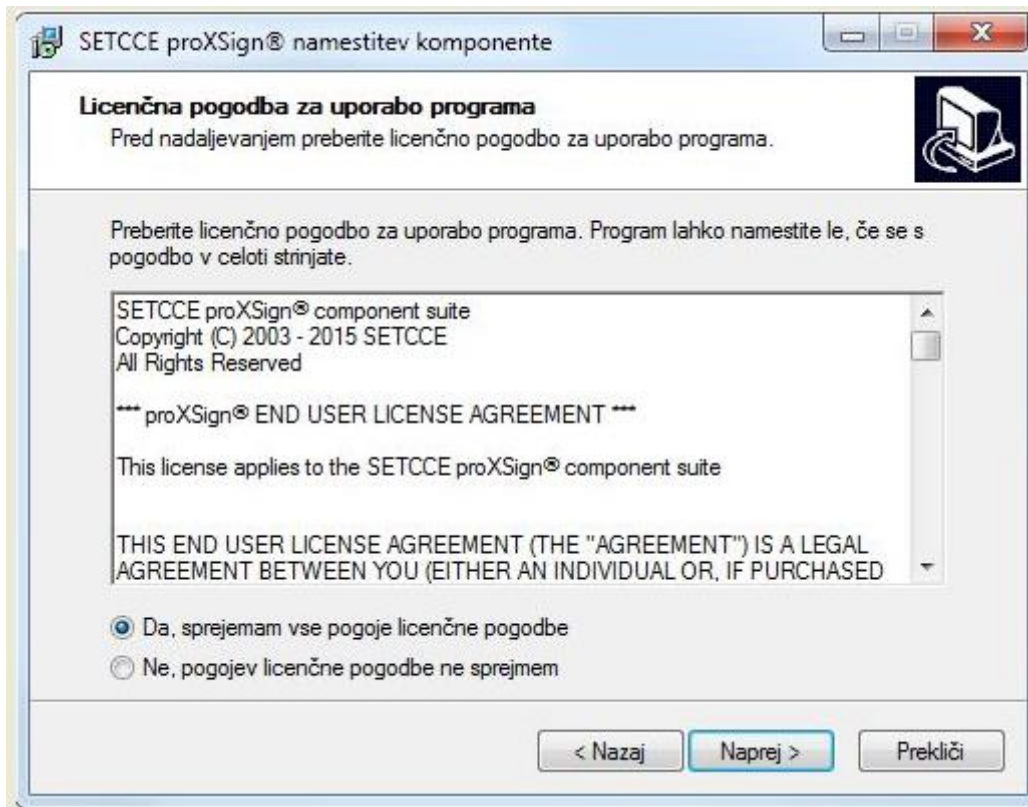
SETCCE proXSign® namestitev komponente

**Licenčna pogodba za uporabo programa**
Pred nadaljevanjem preberite licenčno pogodbo za uporabo programa.

Preberite licenčno pogodbo za uporabo programa. Program lahko namestite le, če se s pogodbo v celoti strinjate.

SETCCE proXSign® component suite
Copyright (C) 2003 - 2015 SETCCE
All Rights Reserved

*** proXSign® END USER LICENSE AGREEMENT ***

This license applies to the SETCCE proXSign® component suite

THIS END USER LICENSE AGREEMENT (THE "AGREEMENT") IS A LEGAL AGREEMENT BETWEEN YOU (EITHER AN INDIVIDUAL OR, IF PURCHASED

Da, sprejemam vse pogoje licenčne pogodbe
Ne, pogojev licenčne pogodbe ne sprejmem

< Nazaj
Naprej >
Prekliči